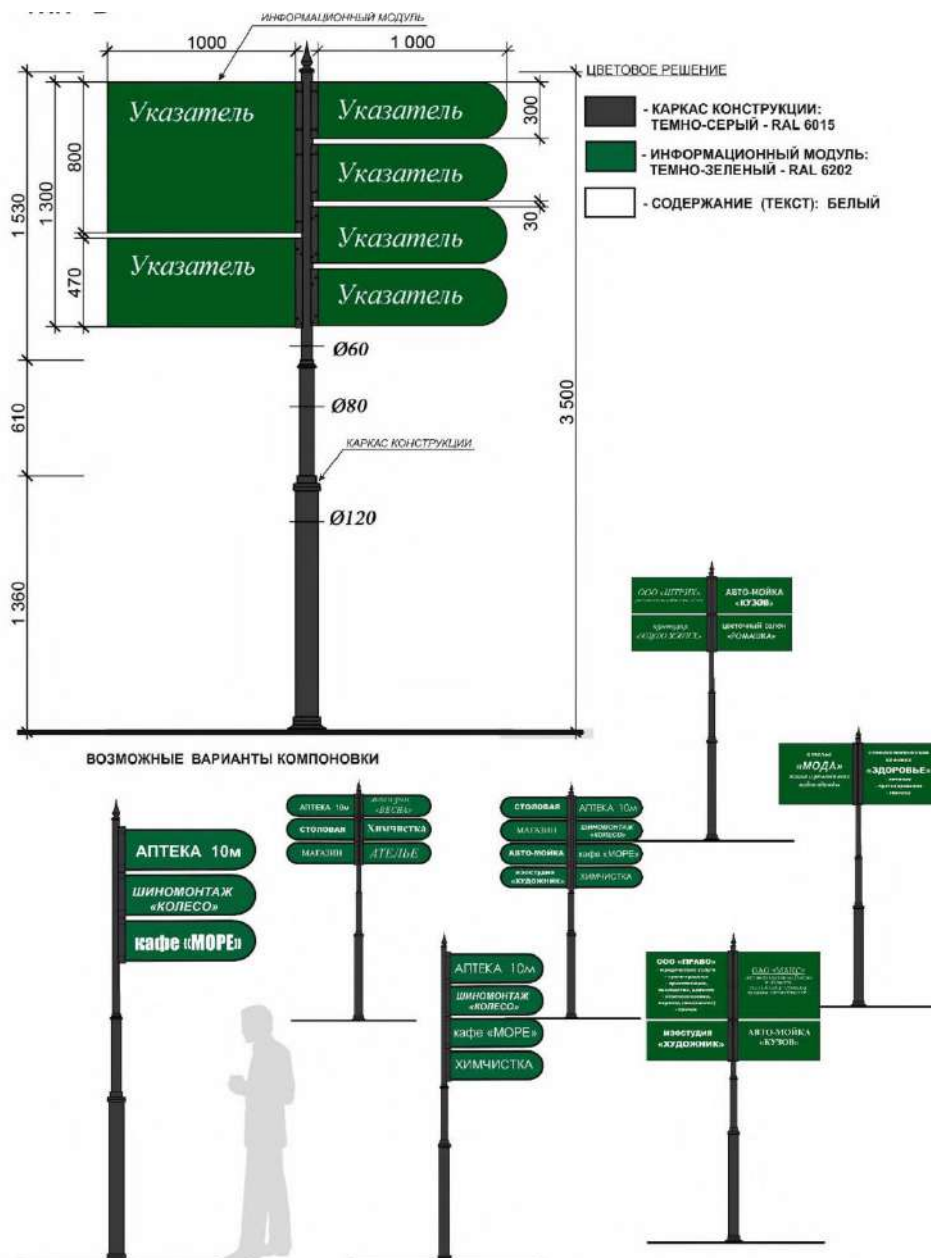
ИНФОРМАЦИОННЫЙ МОДУЛЬ

1000

1 000

ЦВЕТОВОЕ РЕШЕНИЕ

- КАРКАС КОНСТРУКЦИИ: ТЕМНО-СЕРЫЙ - RAL 6015

- ИНФОРМАЦИОННЫЙ МОДУЛЬ: ТЕМНО-ЗЕЛЕНЫЙ - RAL 6202

- СОДЕРЖАНИЕ (ТЕКСТ): БЕЛЫЙ

Указатель

Указатель

Указатель

Указатель

Указатель

Указатель

300

30

800

1 300

1 530

470

Ø60

Ø80

Ø120

610

3 500

КАРКАС КОНСТРУКЦИИ

1 360

ВОЗМОЖНЫЕ ВАРИАНТЫ КОМПОНОВКИ

ООО «ШТРИХ» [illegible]

АВТО-МОЙКА «КУЗОВ»

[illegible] «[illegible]»

цветочный салон «РОМАШКА»

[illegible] «МОДА» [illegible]

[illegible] «ЗДОРОВЬЕ» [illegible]

АПТЕКА 10м

ШИНОМОНТАЖ «КОЛЕСО»

кафе «МОРЕ»

АПТЕКА 10м

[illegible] «ВЕСНА»

столовая

Химчистка

МАГАЗИН

АТЕЛЬЕ

столовая

АПТЕКА 10м

МАГАЗИН

ШИНОМОНТАЖ «КОЛЕСО»

АВТО-МОЙКА

кафе «МОРЕ»

изостудия «ХУДОЖНИК»

ХИМЧИСТКА

АПТЕКА 10м

ШИНОМОНТАЖ «КОЛЕСО»

кафе «МОРЕ»

ХИМЧИСТКА

ООО «ПРАВО» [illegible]

ОАО «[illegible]» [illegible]

изостудия «ХУДОЖНИК»

АВТО-МОЙКА «КУЗОВ»